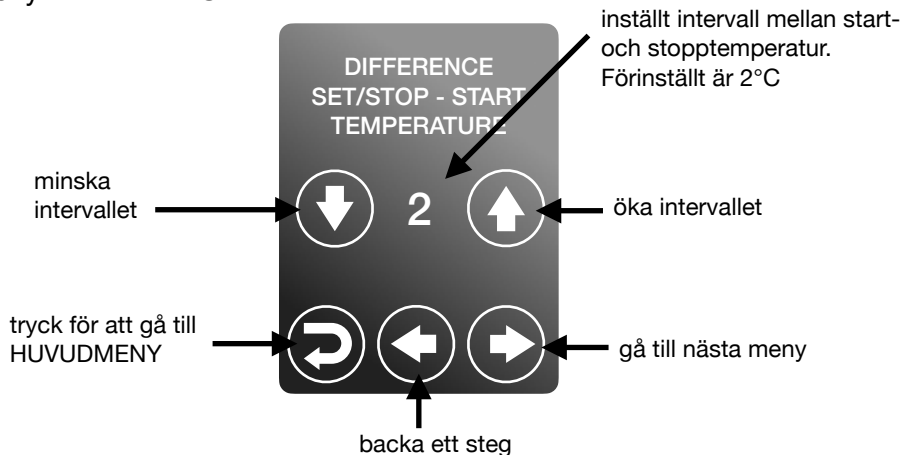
inställt intervall mellan start- och stopptemperatur. Förinställt är 2°C

DIFFERENCE
SET/STOP - START
TEMPERATURE

minska intervallet

2

öka intervallet

tryck för att gå till HUVUDMENY

gå till nästa meny

backa ett steg